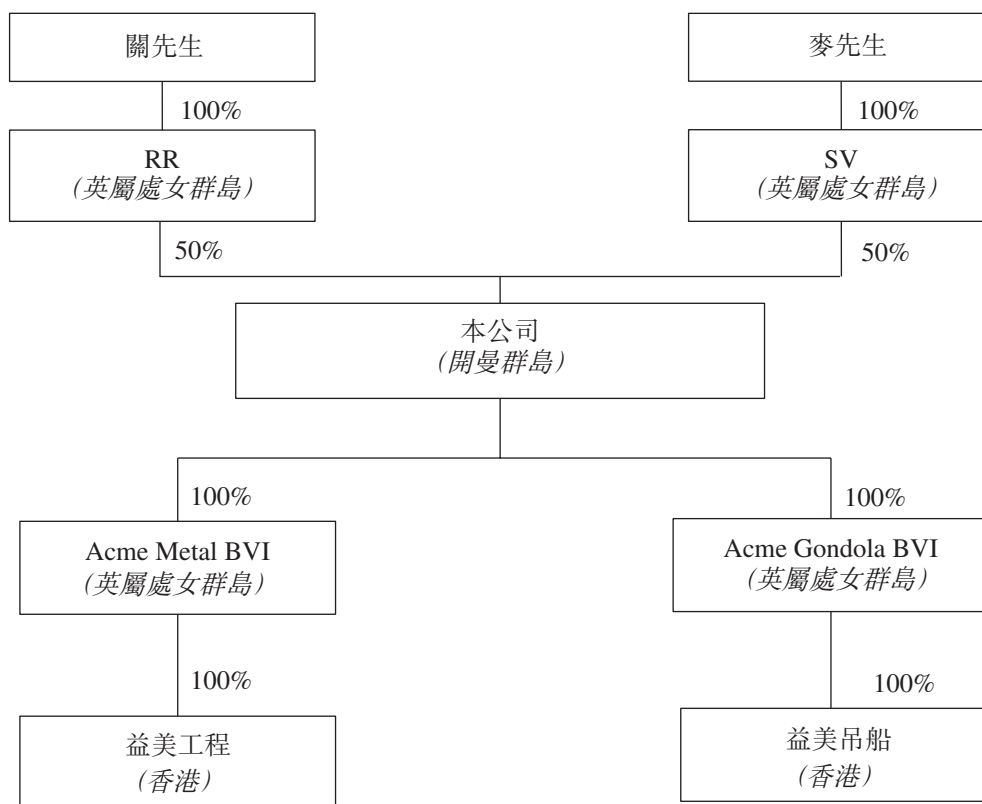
關先生

100%

RR
(英屬處女群島)

50%

麥先生

100%

SV
(英屬處女群島)

50%

本公司
(開曼群島)

100%

Acme Metal BVI
(英屬處女群島)

100%

益美工程
(香港)

100%

Acme Gondola BVI
(英屬處女群島)

100%

益美吊船
(香港)